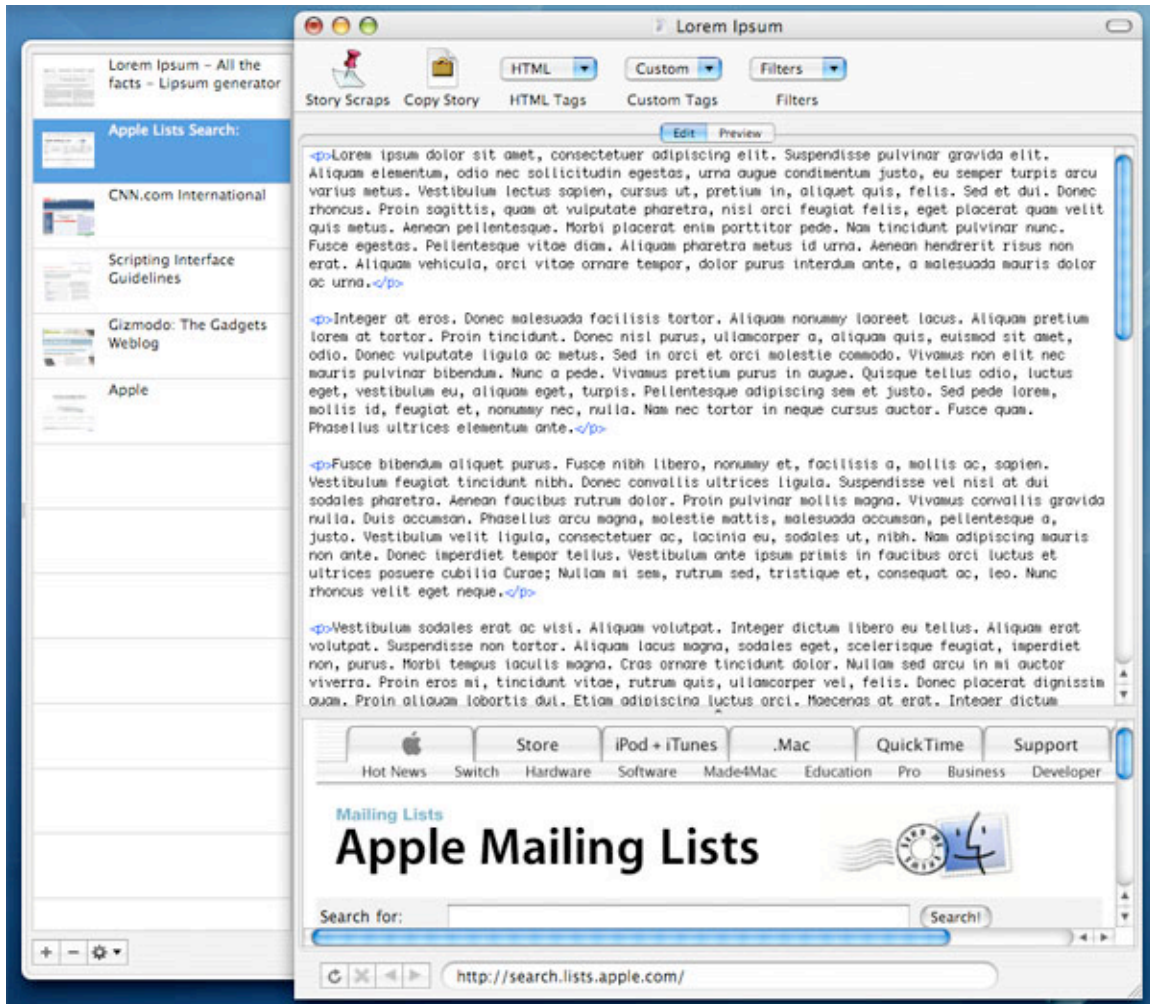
Lorem Ipsum – All the facts – Lipsum generator

Apple Lists Search:

CNN.com International

Scripting Interface Guidelines

Gizmodo: The Gadgets Weblog

Apple

Lorem Ipsum

Story Scraps Copy Story HTML HTML Tags Custom Custom Tags Filters Filters

Edit Preview

<p>Lorem ipsum dolor sit amet, consectetuer adipiscing elit. Suspendisse pulvinar gravida elit. Aliquam elementum, odio nec sollicitudin egestas, urna augue condimentum justo, eu semper turpis arcu varius metus. Vestibulum lectus sapien, cursus ut, pretium in, aliquet quis, felis. Sed et dui. Donec rhoncus. Proin sagittis, quam at vulputate pharetra, nisl orci feugiat felis, eget placerat quam velit quis metus. Aenean pellentesque. Morbi placerat enim porttitor pede. Nam tincidunt pulvinar nunc. Fusce egestas. Pellentesque vitae diam. Aliquam pharetra metus id urna. Aenean hendrerit risus non erat. Aliquam vehicula, orci vitae ornare tempor, dolor purus interdum ante, a malesuada mauris dolor ac urna.</p>

<p>Integer at eros. Donec malesuada facilisis tortor. Aliquam nonummy laoreet lacus. Aliquam pretium lorem at tortor. Proin tincidunt. Donec nisl purus, ullamcorper a, aliquam quis, euismod sit amet, odio. Donec vulputate ligula ac metus. Sed in orci et orci molestie commodo. Vivamus non elit nec mauris pulvinar bibendum. Nunc a pede. Vivamus pretium purus in augue. Quisque tellus odio, luctus eget, vestibulum eu, aliquam eget, turpis. Pellentesque adipiscing sem et justo. Sed pede lorem, mollis id, feugiat et, nonummy nec, nulla. Nam nec tortor in neque cursus auctor. Fusce quam. Phasellus ultrices elementum ante.</p>

<p>Fusce bibendum aliquet purus. Fusce nibh libero, nonummy et, facilisis a, mollis ac, sapien. Vestibulum feugiat tincidunt nibh. Donec convallis ultrices ligula. Suspendisse vel nisl at dui sodales pharetra. Aenean faucibus rutrum dolor. Proin pulvinar mollis magna. Vivamus convallis gravida nulla. Duis accumsan. Phasellus arcu magna, molestie mattis, malesuada accumsan, pellentesque a, justo. Vestibulum velit ligula, consectetuer ac, lacinia eu, sodales ut, nibh. Nam adipiscing mauris non ante. Donec imperdiet tempor tellus. Vestibulum ante ipsum primis in faucibus orci luctus et ultrices posuere cubilia Curae; Nullam mi sem, rutrum sed, tristique et, consequat ac, leo. Nunc rhoncus velit eget neque.</p>

<p>Vestibulum sodales erat ac wisi. Aliquam volutpat. Integer dictum libero eu tellus. Aliquam erat volutpat. Suspendisse non tortor. Aliquam lacus magna, sodales eget, scelerisque feugiat, imperdiet non, purus. Morbi tempus iaculis magna. Cras ornare tincidunt dolor. Nullam sed arcu in mi auctor viverra. Proin eros mi, tincidunt vitae, rutrum quis, ullamcorper vel, felis. Donec placerat dignissim quam. Proin aliquam lobortis dui. Etiam adipiscing luctus orci. Maecenas at erat. Integer dictum

Store iPod + iTunes .Mac QuickTime Support
Hot News Switch Hardware Software Made4Mac Education Pro Business Developer

Mailing Lists
Apple Mailing Lists

Search for: Search!

http://search.lists.apple.com/